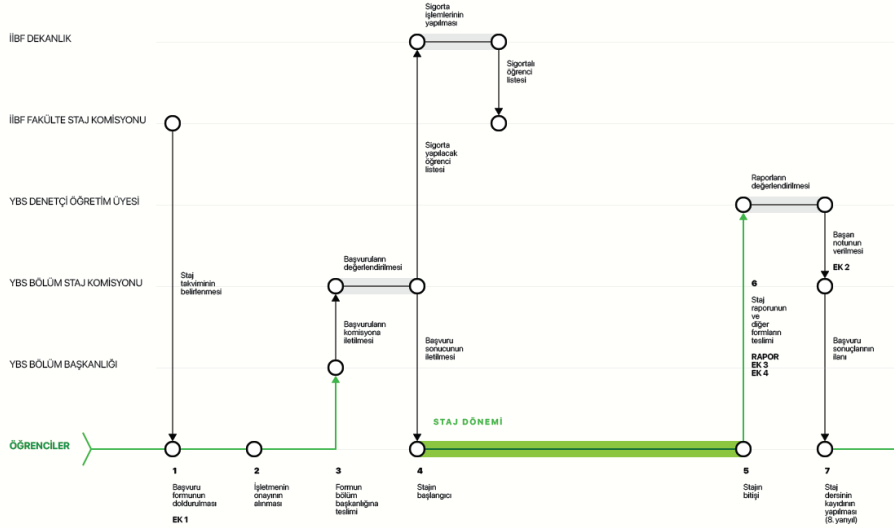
İİBF DEKANLIK

İİBF FAKÜLTE STAJ KOMİSYONU

YBS DENETÇİ ÖĞRETİM ÜYESİ

YBS BÖLÜM STAJ KOMİSYONU

YBS BÖLÜM BAŞKANLIĞI

ÖĞRENCİLER

Sigorta işlemlerinin yapılması

Sigortalı öğrenci listesi

Sigorta yapılacak öğrenci listesi

Staj takviminin belirlenmesi

Başvuruların değerlendirilmesi

Başvuruların komisyona iletilmesi

Başvuru sonucunun iletilmesi

Raporların değerlendirilmesi

Başarı notunun verilmesi

EK 2

6

Staj raporunun ve diğer formların teslimi

RAPOR
EK 3
EK 4

Başvuru sonuçlarının ilanı

STAJ DÖNEMİ

1
Başvuru formunun doldurulması
EK 1

2
İşletmenin onayının alınması

3
Formun bölüm başkanlığına teslimi

4
Stajın başlangıcı

5
Stajın bitişi

7
Staj dersinin kaydının yapılması (8. yarıyıl)